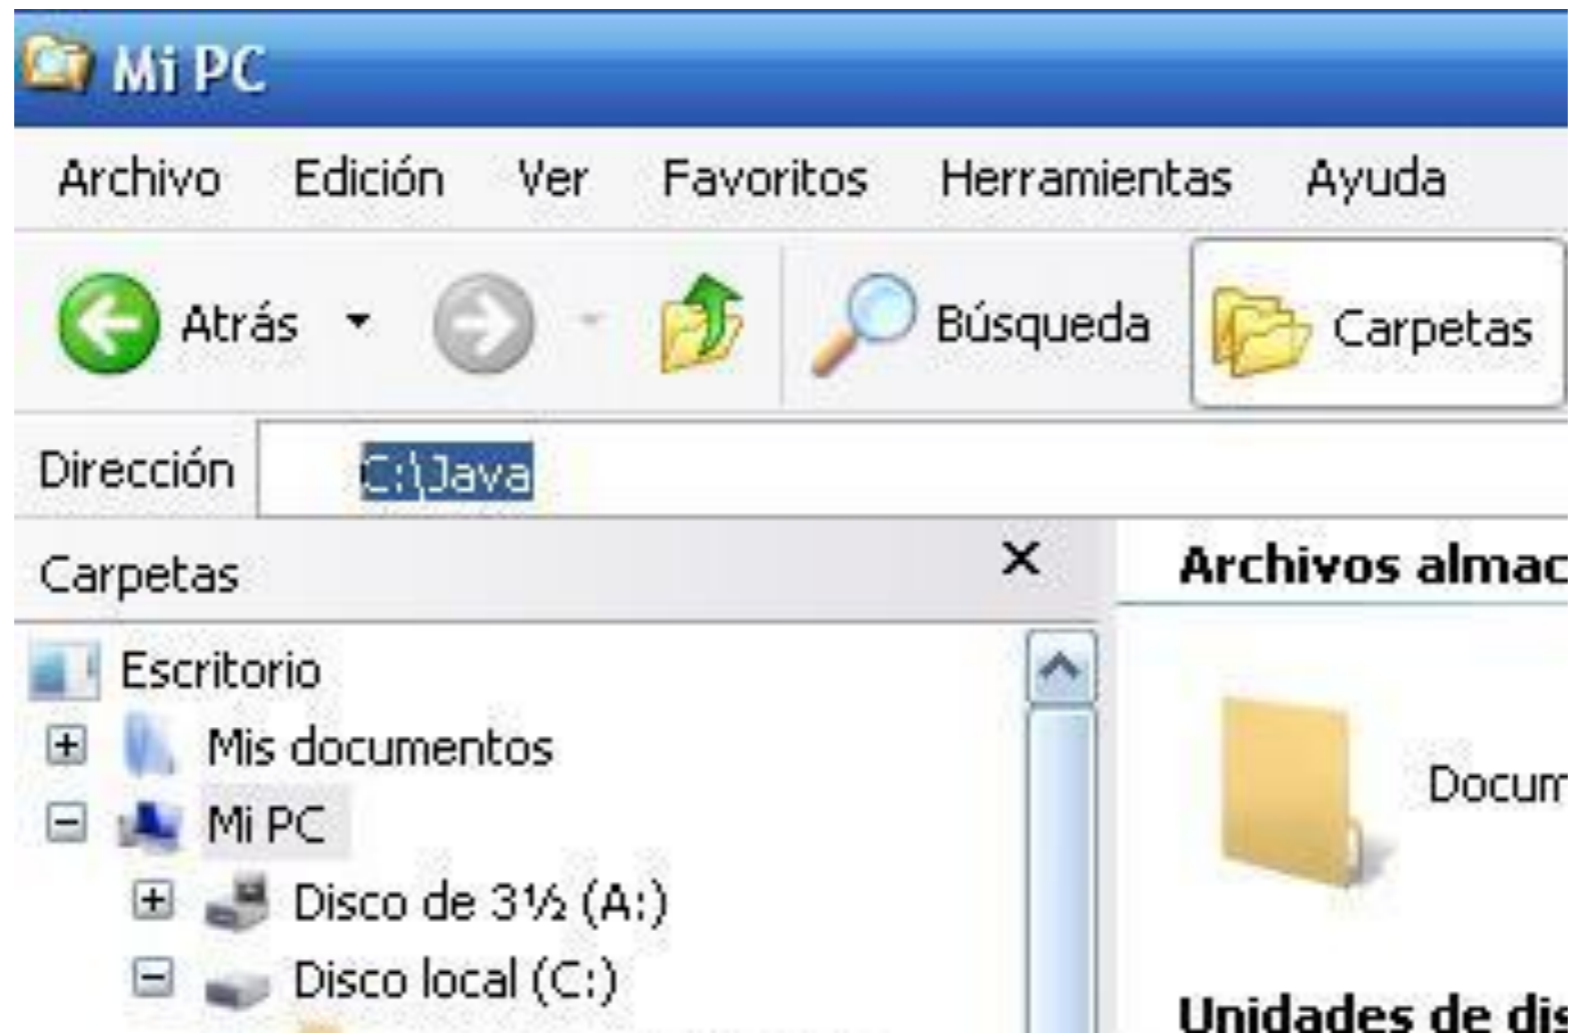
Mi PC

Archivo Edición Ver Favoritos Herramientas Ayuda

Atrás Búsqueda Carpetas

Dirección C:\Java

Carpetas ×

Escritorio
Mis documentos
Mi PC
Disco de 3½ (A:)
Disco local (C:)

Archivos almac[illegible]

Docum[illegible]

Unidades de dis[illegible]